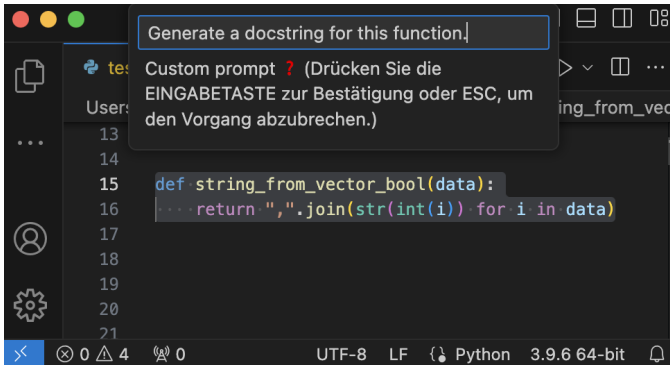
Generate a docstring for this function.

Custom prompt ❓ (Drücken Sie die EINGABETASTE zur Bestätigung oder ESC, um den Vorgang abzubrechen.)

tes

Users

ing_from_vec

13
14
15 def string_from_vector_bool(data):
16     return ",".join(str(int(i)) for i in data)
17
18
19
20
21

⊗ 0 ⚠ 4   ⑀ 0   UTF-8   LF   {} Python   3.9.6 64-bit